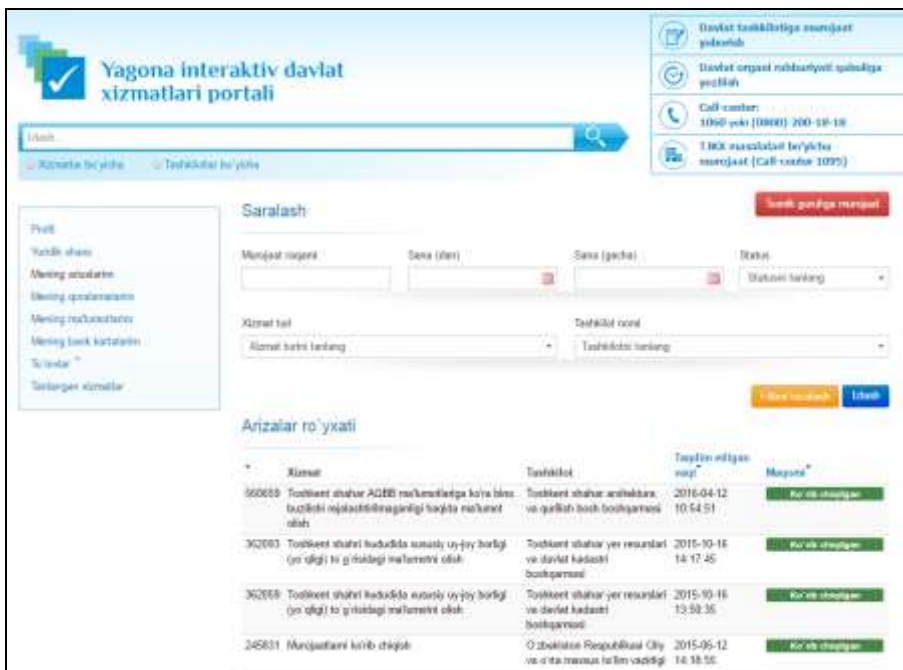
Yagona interaktiv davlat xizmatlari portali

Davlat tashkilotiga murojaat yuborish

Davlat organi rahbariyati qabuliga yozilish

Call-center: 1060 yoki (0800) 200-18-18

YHXX mansabdorlari bo'yicha murojaat (Call-center 1095)

Izlash

Xizmatlar bo'yicha   Tashkilotlar bo'yicha

Profil
Yuridik shaxs
Mening arizalarim
Mening qoralamalarim
Mening ma'lumotlarim
Mening bank kartalarim
To'lovlar
Tanlangan xizmatlar

Saralash

Texnik guruhga murojaat

Murojaat raqami

Sana (dan)

Sana (gacha)

Status

Statusni tanlang

Xizmat turi

Xizmat turini tanlang

Tashkilot nomi

Tashkilotni tanlang

Filtrni tozalash

Izlash

Arizalar ro`yxati

| # | Xizmat | Tashkilot | Taqdim etilgan vaqt | Maqomi |
|---|---|---|---|---|
| 560659 | Toshkent shahar AGBB ma'lumotlariga ko'ra bino buzilishi rejalashtirilmaganligi haqida ma'lumot olish | Toshkent shahar arxitektura va qurilish bosh boshqarmasi | 2016-04-12 10:54:51 | Ko'rib chiqilgan |
| 362093 | Toshkent shahri hududida xususiy uy-joy borligi (yo`qligi) to`g`risidagi ma'lumotni olish | Toshkent shahar yer resurslari va davlat kadastri boshqarmasi | 2015-10-16 14:17:45 | Ko'rib chiqilgan |
| 362059 | Toshkent shahri hududida xususiy uy-joy borligi (yo`qligi) to`g`risidagi ma'lumotni olish | Toshkent shahar yer resurslari va davlat kadastri boshqarmasi | 2015-10-16 13:58:35 | Ko'rib chiqilgan |
| 245831 | Murojaatlarni ko'rib chiqish | O'zbekiston Respublikasi Oliy va o'rta maxsus ta'lim vazirligi | 2015-06-12 14:18:55 | Ko'rib chiqilgan |